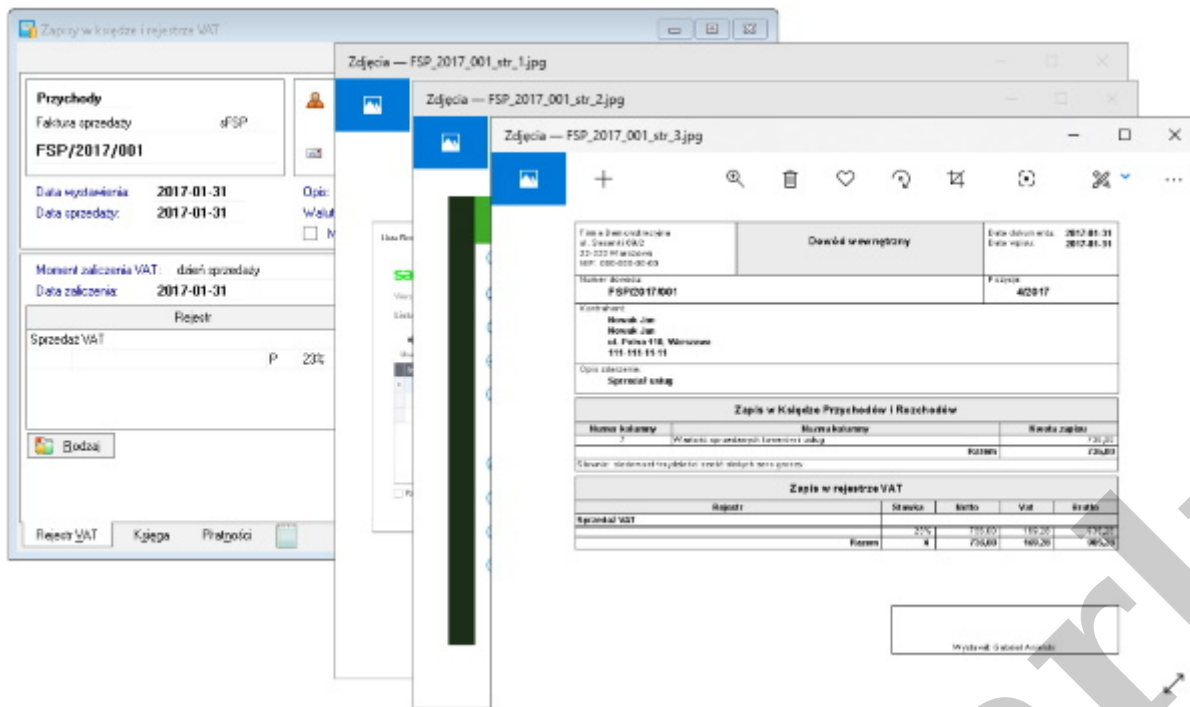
Zapisy w księdze i rejestrze VAT

Przychody
Faktura sprzedaży sFSP
FSP/2017/001

Data wystawienia: 2017-01-31
Data sprzedaży: 2017-01-31
Opis:
Walut

Moment zaliczenia VAT: dzień sprzedaży
Data zaliczenia: 2017-01-31

Rejestr
Sprzedaż VAT
P 23%

Rodzaj

Rejestr VAT Księga Płatności

Zdjęcia — FSP_2017_001_str_1.jpg

Zdjęcia — FSP_2017_001_str_2.jpg

Zdjęcia — FSP_2017_001_str_3.jpg

Firma Demonstracyjna
ul. Seweryn 6A/2
00-000 Warszawa
NIP: 000-000-00-00

Dowód wewnętrzny

Data dokumentu: 2017-01-31
Data wpisu: 2017-01-31

Numer dowodu:
FSP/2017/001

Pozycja:
4/2017

Kontrahent:
Nowak Jan
Nowak Jan
ul. Polna 110, Warszawa
111-111-11-11

Opis zdarzenia:
Sprzedaż usług

Zapis w Księdze Przychodów i Rozchodów

| Numer kolumny | Nazwa kolumny | Kwota zapisu |
|---|---|---|
| 7 | Wartość sprzedanych towarów i usług | 735,00 |
| | Razem | 735,00 |

Słownie: siedemset trzydzieści pięć złotych zero groszy

Zapis w rejestrze VAT

| Rejestr | Stawka | Netto | Vat | Brutto |
|---|---|---|---|---|
| Sprzedaż VAT | | | | |
| | 23% | 735,00 | 169,20 | 904,20 |
| Razem | x | 735,00 | 169,20 | 905,20 |

Wystawił: Gabriel Arnaldi